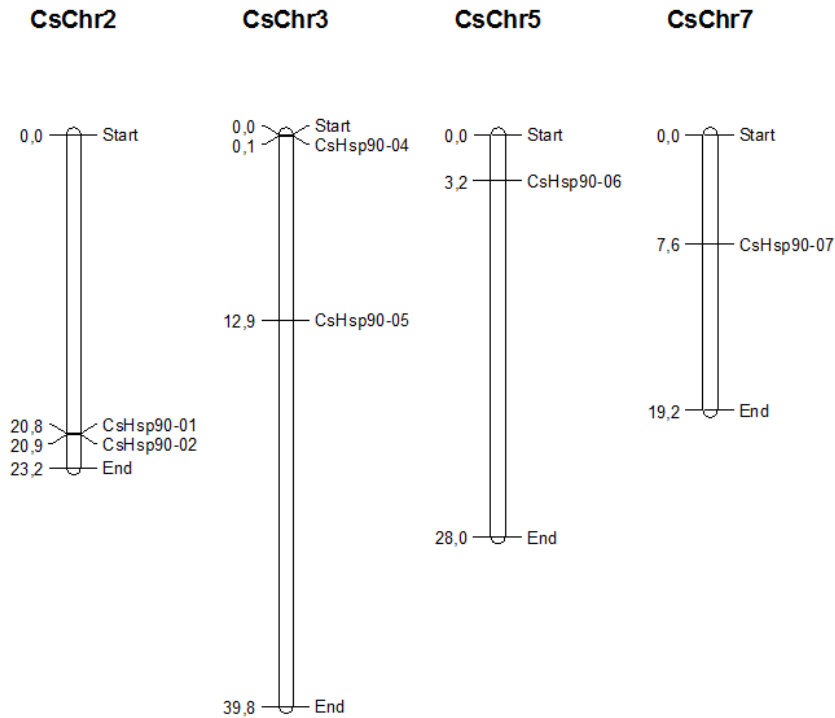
CsChr2

0,0 Start
20,8 CsHsp90-01
20,9 CsHsp90-02
23,2 End

CsChr3

0,0 Start
0,1 CsHsp90-04
12,9 CsHsp90-05
39,8 End

CsChr5

0,0 Start
3,2 CsHsp90-06
28,0 End

CsChr7

0,0 Start
7,6 CsHsp90-07
19,2 End